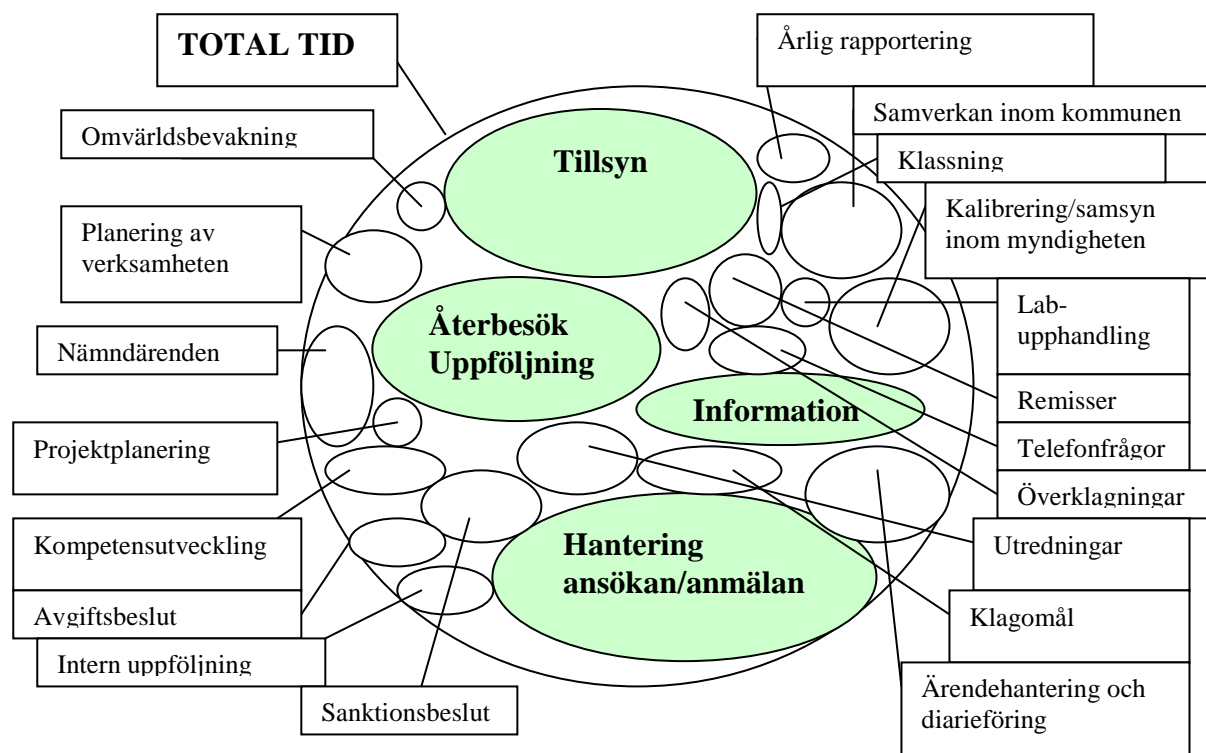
TOTAL TID

Årlig rapportering

Samverkan inom kommunen

Omvärldsbevakning

Tillsyn

Klassning

Kalibrering/samsyn inom myndigheten

Planering av verksamheten

Återbesök Uppföljning

Lab-upphandling

Nämndärenden

Remisser

Information

Projektplanering

Telefonfrågor

Överklagningar

Kompetensutveckling

Hantering ansökan/anmälan

Utredningar

Avgiftsbeslut

Klagomål

Intern uppföljning

Ärendehantering och diarieföring

Sanktionsbeslut